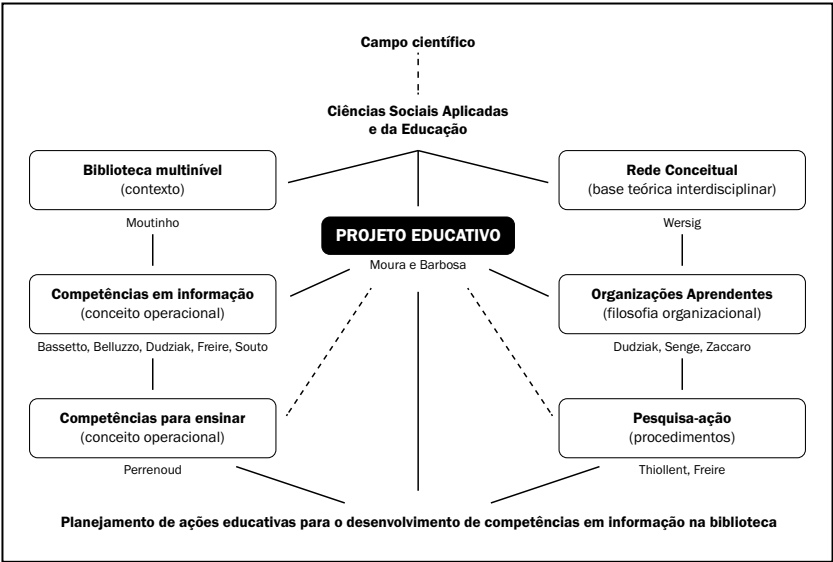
Campo científico

Ciências Sociais Aplicadas
e da Educação

Biblioteca multinível
(contexto)

Moutinho

Rede Conceitual
(base teórica interdisciplinar)

Wersig

PROJETO EDUCATIVO

Moura e Barbosa

Competências em informação
(conceito operacional)

Bassetto, Belluzzo, Dudziak, Freire, Souto

Organizações Aprendentes
(filosofia organizacional)

Dudziak, Senge, Zaccaro

Competências para ensinar
(conceito operacional)

Perrenoud

Pesquisa-ação
(procedimentos)

Thiollent, Freire

Planejamento de ações educativas para o desenvolvimento de competências em informação na biblioteca